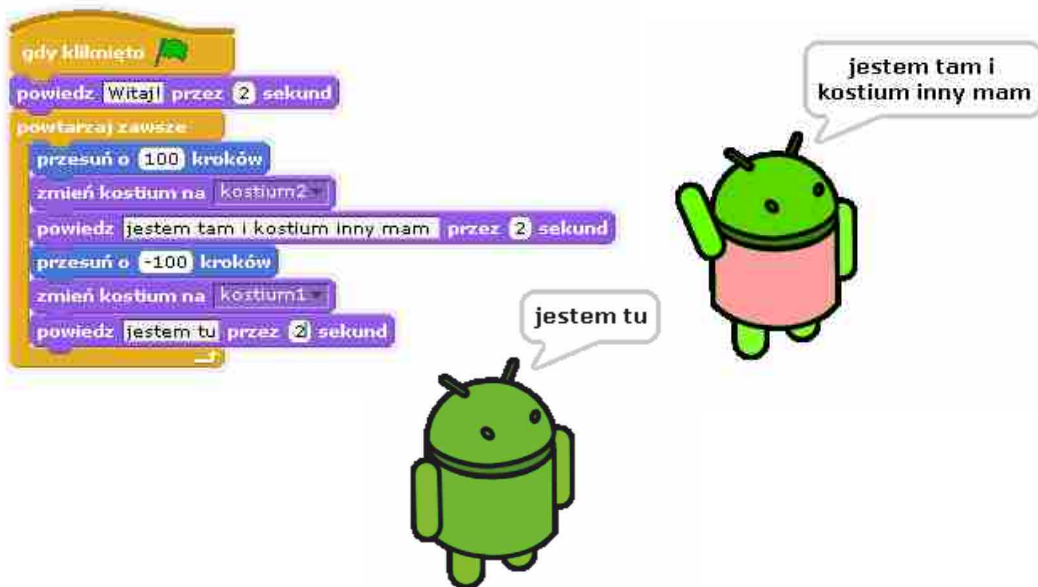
gdy kliknięto

powiedz Witaj! przez 2 sekund

powtarzaj zawsze

przesuń o 100 kroków

zmień kostium na kostium2

powiedz jestem tam i kostium inny mam przez 2 sekund

przesuń o -100 kroków

zmień kostium na kostium1

powiedz jestem tu przez 2 sekund

jestem tam i kostium inny mam

jestem tu